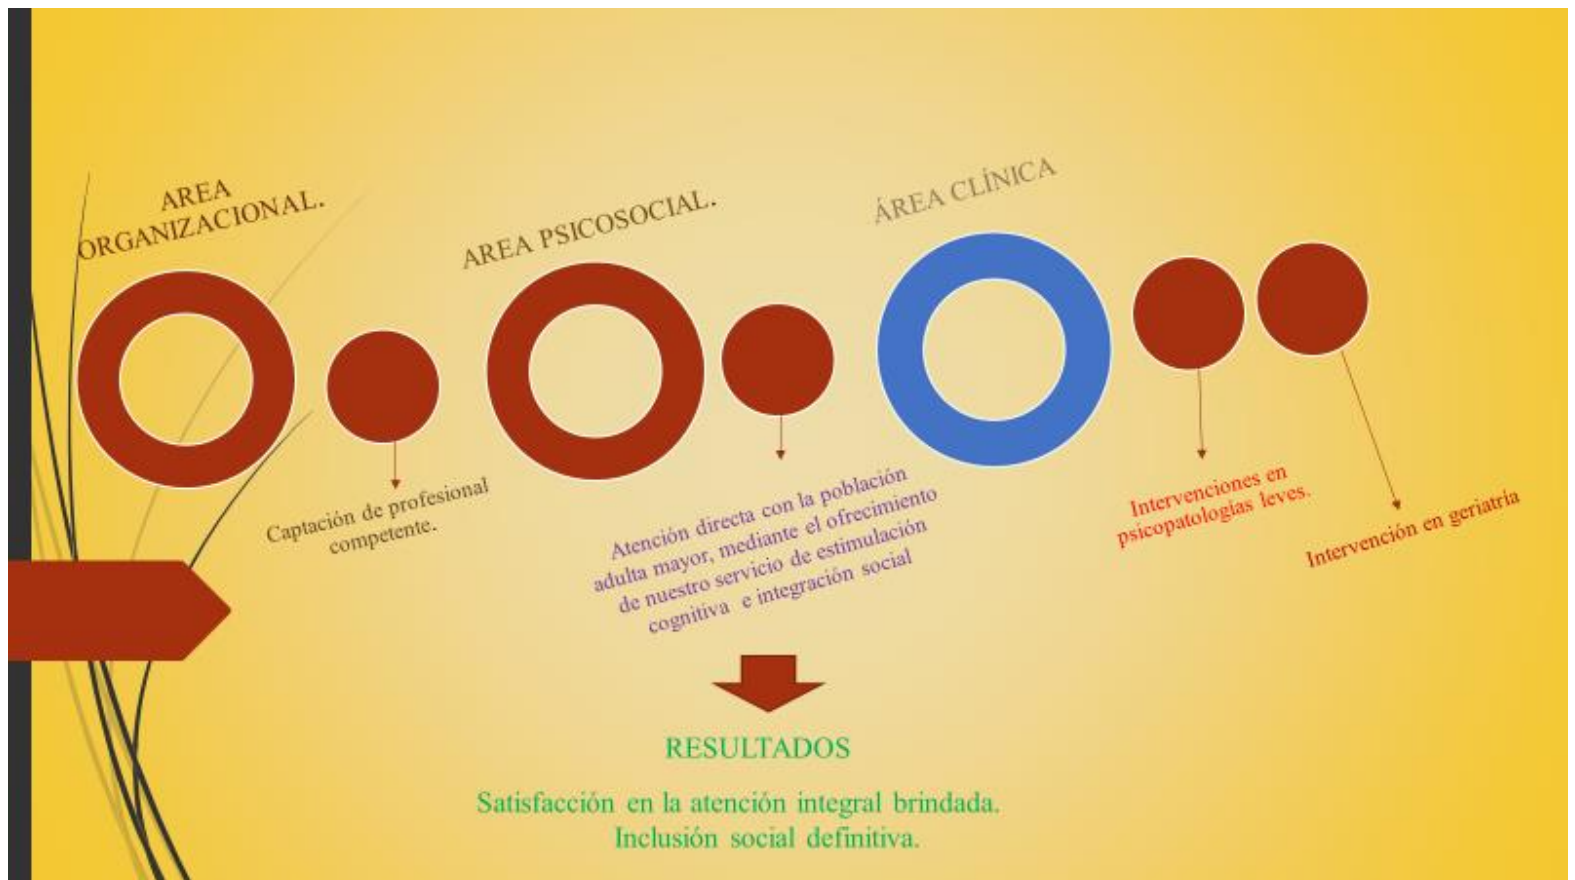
AREA ORGANIZACIONAL.

AREA PSICOSOCIAL.

ÁREA CLÍNICA

Captación de profesional competente.

Atención directa con la población adulta mayor, mediante el ofrecimiento de nuestro servicio de estimulación cognitiva e integración social

Intervenciones en psicopatologias leves.

Intervención en geriatria

RESULTADOS

Satisfacción en la atención integral brindada.
Inclusión social definitiva.